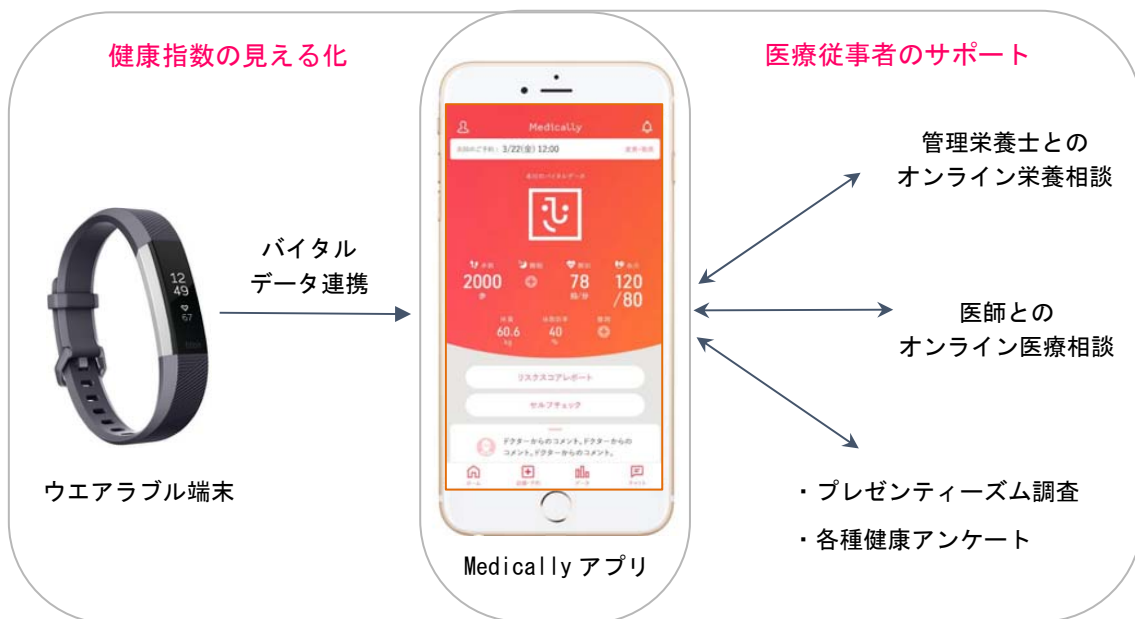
健康指数の見える化

医療従事者のサポート

12
49
67

バイタル
データ連携

Medically

3/22(金) 12:00

2000
78
120
/80
60.6
40

リスクスコアレポート

セルフチェック

ドクターからのコメント。ドクターからのコメント。ドクターからのコメント。

管理栄養士との
オンライン栄養相談

医師との
オンライン医療相談

ウエアラブル端末

Medically アプリ

・プレゼンティーズム調査

・各種健康アンケート